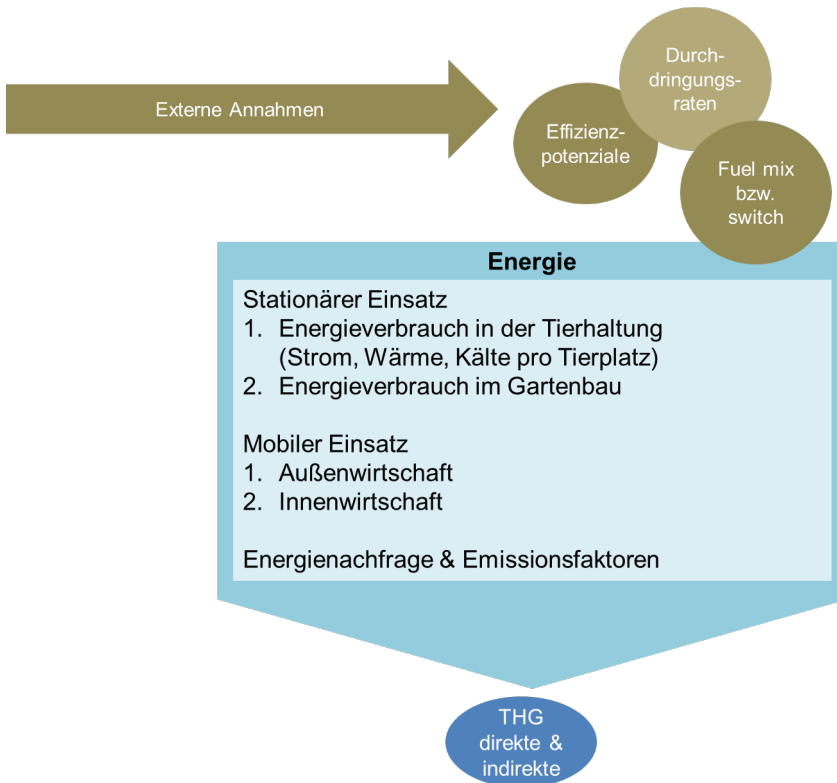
Externe Annahmen

Effizienzpotenziale

Durchdringungsraten

Fuel mix bzw. switch

Energie

Stationärer Einsatz
1. Energieverbrauch in der Tierhaltung (Strom, Wärme, Kälte pro Tierplatz)
2. Energieverbrauch im Gartenbau

Mobiler Einsatz
1. Außenwirtschaft
2. Innenwirtschaft

Energienachfrage & Emissionsfaktoren

THG direkte & indirekte